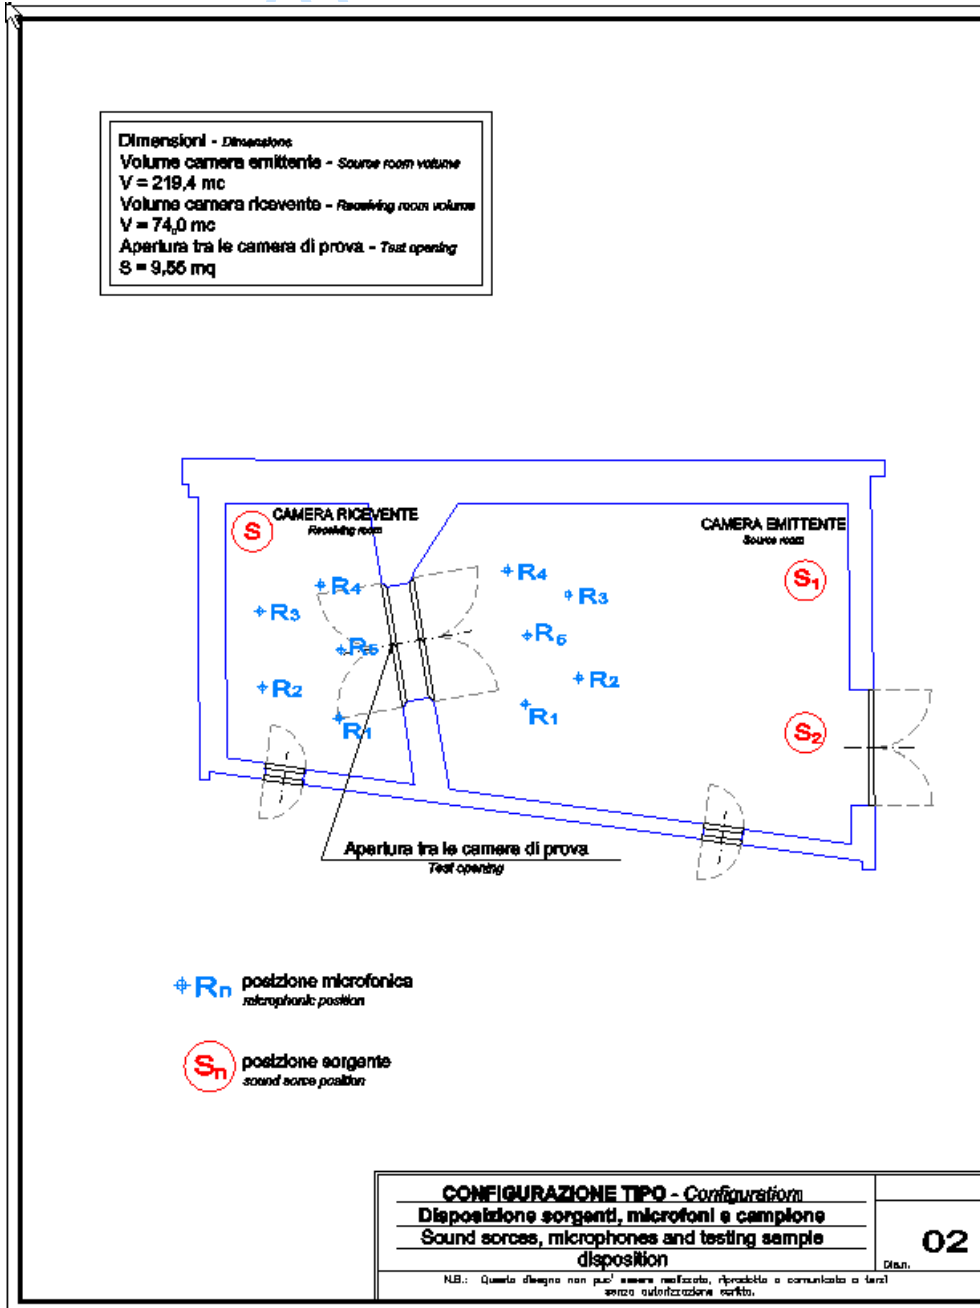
Dimensioni - Dimensions
Volume camera emittente - Source room volume
V = 219,4 mc
Volume camera ricevente - Receiving room volume
V = 74,0 mc
Apertura tra le camera di prova - Test opening
S = 9,55 mq

CAMERA RICEVENTE
Receiving room

S

R4
R3
R5
R2
R1

R4
R3
R6
R2
R1

CAMERA EMITTENTE
Source room

$S_1$

$S_2$

Apertura tra le camere di prova
Test opening

$R_n$ posizione microfonica
microphonic position

$S_n$ posizione sorgente
sound sorce position

CONFIGURAZIONE TIPO - Configuration
Disposizione sorgenti, microfoni e campione
Sound sorces, microphones and testing sample disposition

02
Disn.

N.B.: Questo disegno non puo' essere realizzato, riprodotto o comunicato a terzi senza autorizzazione scritta.